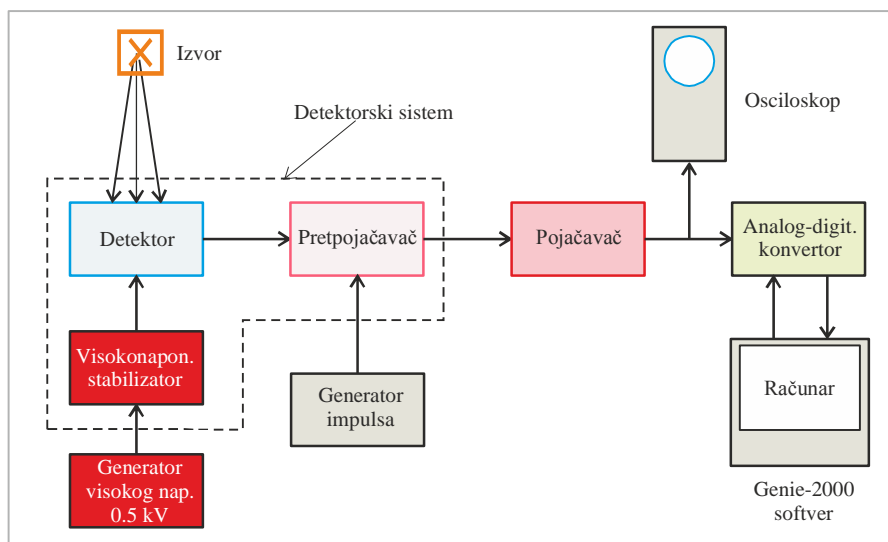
Izvor

Detektorski sistem

Osciloskop

Detektor

Pretpojačavač

Pojačavač

Analog-digit. konvertor

Visokonapon. stabilizator

Generator impulsa

Računar

Generator visokog nap. 0.5 kV

Genie-2000 softver